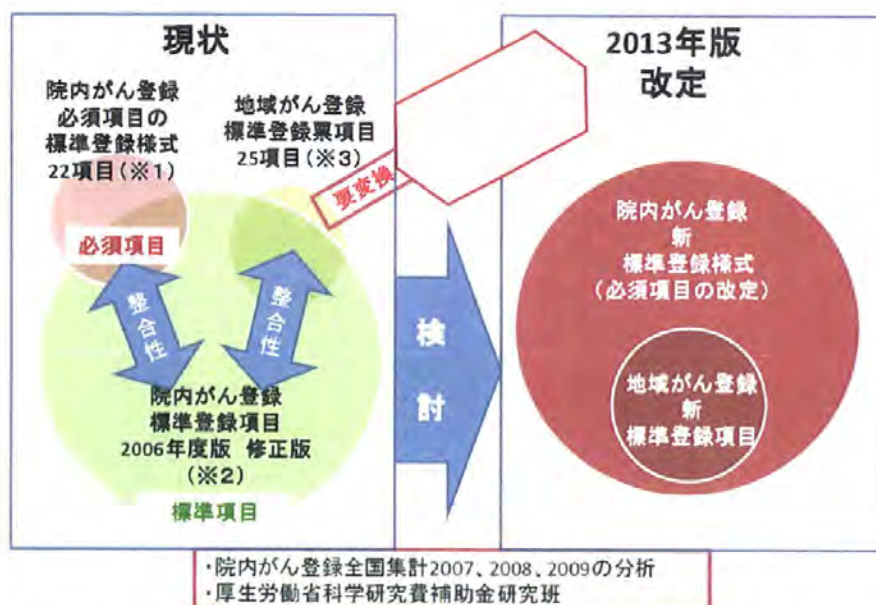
現状

院内がん登録
必須項目の
標準登録様式
22項目（※1）

地域がん登録
標準登録票項目
25項目（※3）

要変換

必須項目

整合性

整合性

院内がん登録
標準登録項目
2006年度版 修正版
（※2）

標準項目

検討

2013年版
改定

院内がん登録
新
標準登録様式
（必須項目の改定）

地域がん登録
新
標準登録項目

・院内がん登録全国集計2007、2008、2009の分析
・厚生労働省科学研究費補助金研究班